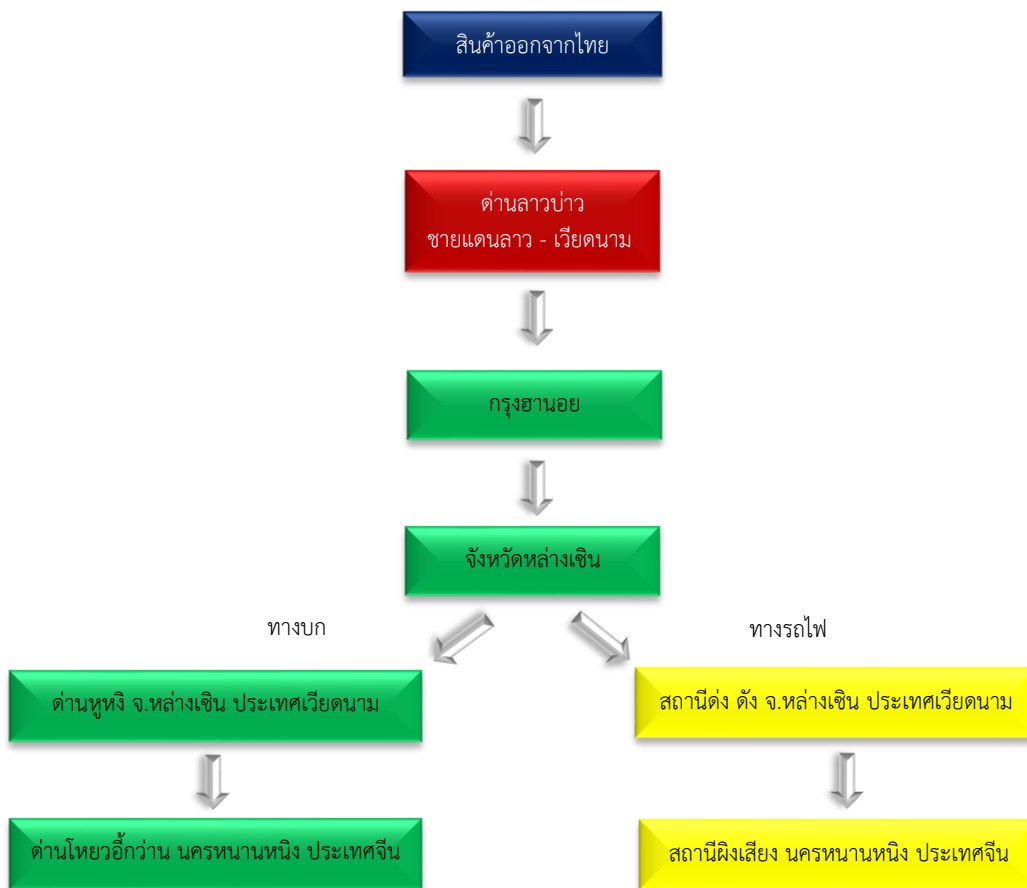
สินค้าออกจากไทย

ด่านลาวบ่าว
ชายแดนลาว - เวียดนาม

กรุงฮานอย

จังหวัดหล่างเซิน

ทางบก

ทางรถไฟ

ด่านหูหงิ จ.หล่างเซิน ประเทศเวียดนาม

ด่านโหยวอี้กว่าน นครหนานหนิง ประเทศจีน

สถานีด่ง ดัง จ.หล่างเซิน ประเทศเวียดนาม

สถานีผิงเสียง นครหนานหนิง ประเทศจีน